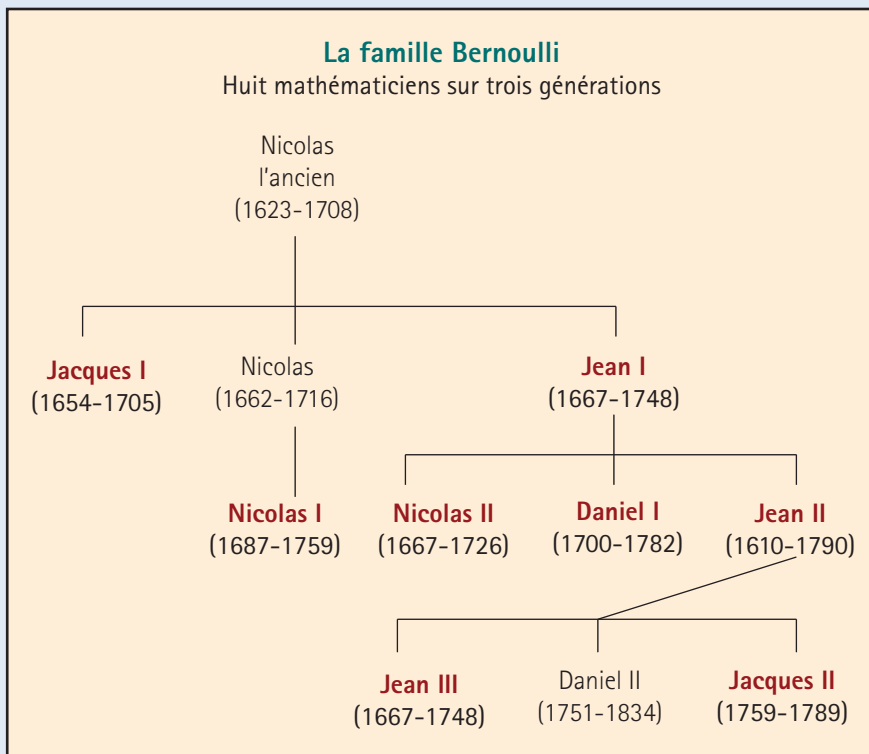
La famille Bernoulli
Huit mathématiciens sur trois générations

Nicolas
l'ancien
(1623-1708)

Jacques I
(1654-1705)

Nicolas
(1662-1716)

Jean I
(1667-1748)

Nicolas I
(1687-1759)

Nicolas II
(1667-1726)

Daniel I
(1700-1782)

Jean II
(1610-1790)

Jean III
(1667-1748)

Daniel II
(1751-1834)

Jacques II
(1759-1789)